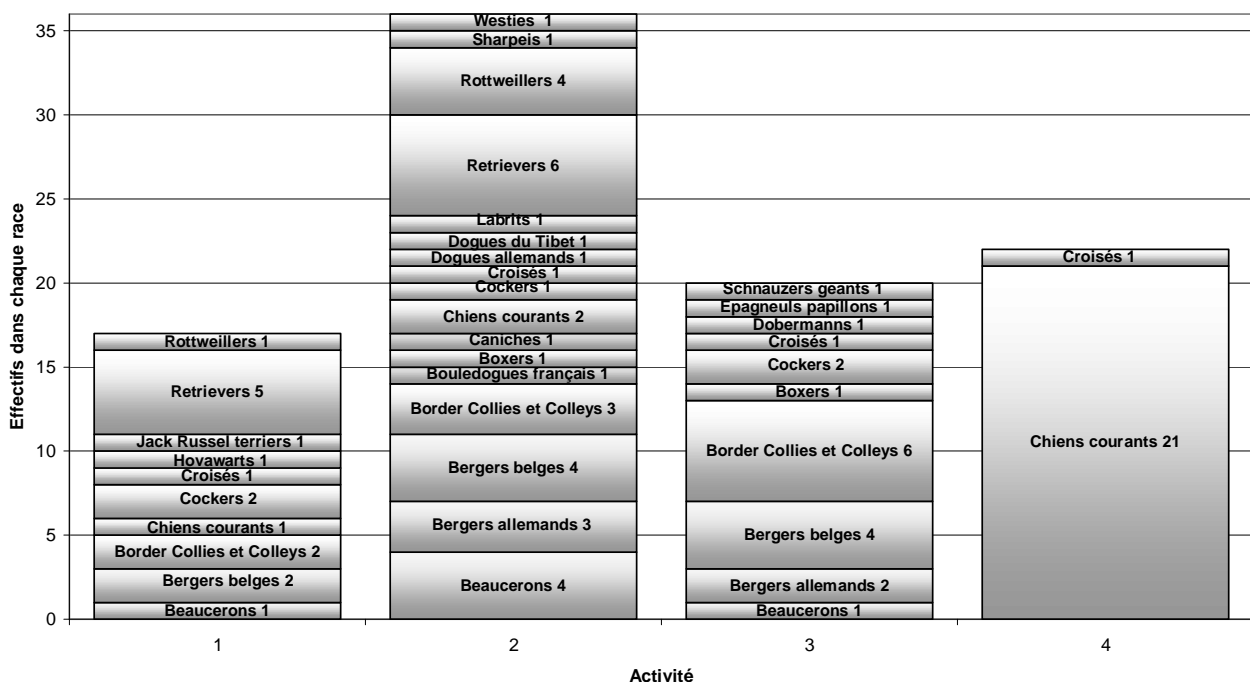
Effectifs dans chaque race

35
30
25
20
15
10
5
0

Rottweillers 1
Retrievers 5
Jack Russel terriers 1
Hovawarts 1
Croisés 1
Cockers 2
Chiens courants 1
Border Collies et Colleys 2
Bergers belges 2
Beaucerons 1

Westies 1
Sharpeis 1
Rottweillers 4
Retrievers 6
Labrits 1
Dogues du Tibet 1
Dogues allemands 1
Croisés 1
Cockers 1
Chiens courants 2
Caniches 1
Boxers 1
Bouledogues français 1
Border Collies et Colleys 3
Bergers belges 4
Bergers allemands 3
Beaucerons 4

Schnauzers geants 1
Epagneuls papillons 1
Dobermanns 1
Croisés 1
Cockers 2
Boxers 1
Border Collies et Colleys 6
Bergers belges 4
Bergers allemands 2
Beaucerons 1

Croisés 1
Chiens courants 21

1
2
3
4

Activité